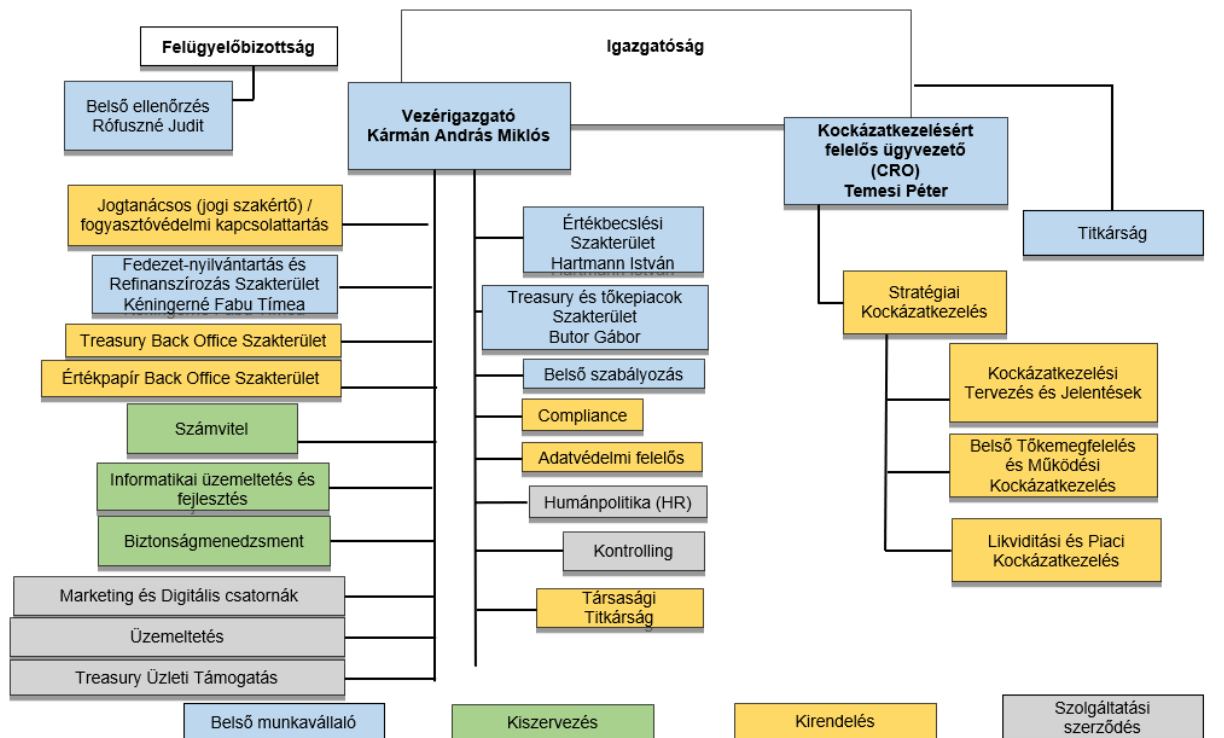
Felügyelőbizottság

Igazgatóság

Belső ellenőrzés
Rófuszné Judit

Vezérigazgató
Kármán András Miklós

Kockázatkezelésért felelős ügyvezető (CRO)
Temesi Péter

Jogtanácsos (jogi szakértő) / fogyasztóvédelmi kapcsolattartás

Értékbecslési Szakterület
Hartmann István

Titkárság

Fedezet-nyilvántartás és Refinanszírozás Szakterület
Kéningerné Fabu Tímea

Treasury és tőkepiacok Szakterület
Butor Gábor

Stratégiai Kockázatkezelés

Treasury Back Office Szakterület

Értékpapír Back Office Szakterület

Belső szabályozás

Kockázatkezelési Tervezés és Jelentések

Számvitel

Compliance

Adatvédelmi felelős

Belső Tőkemegfelelés és Működési Kockázatkezelés

Informatikai üzemeltetés és fejlesztés

Humánpolitika (HR)

Biztonságmenedzsment

Kontrolling

Likviditási és Piaci Kockázatkezelés

Marketing és Digitális csatornák

Társasági Titkárság

Üzemeltetés

Treasury Üzleti Támogatás

Belső munkavállaló

Kiszervezés

Kirendelés

Szolgáltatási szerződés